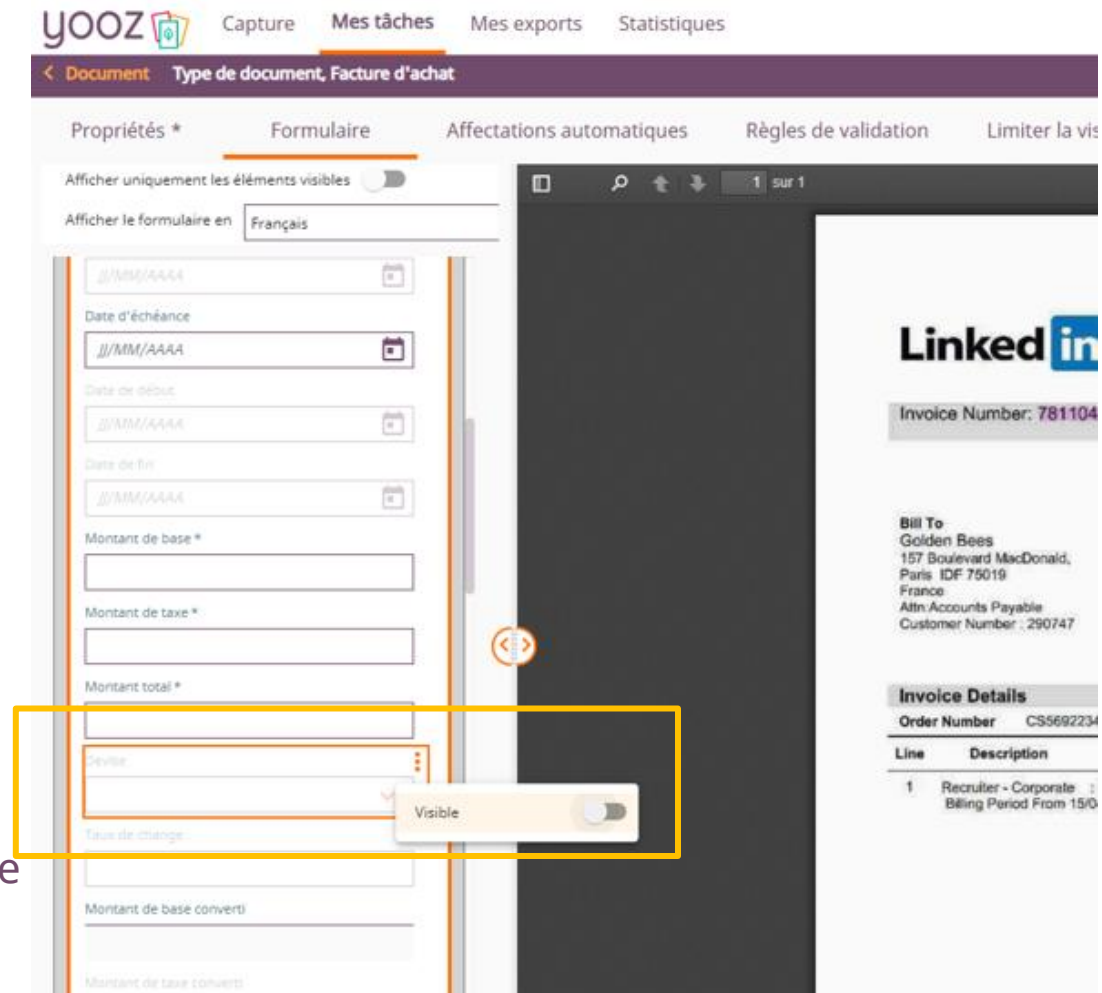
yooz Capture Mes tâches Mes exports Statistiques

< Document Type de document, Facture d'achat

Propriétés * Formulaire Affectations automatiques Règles de validation Limiter la vis

Afficher uniquement les éléments visibles

Afficher le formulaire en Français

JJ/MM/AAAA

Date d'échéance

JJ/MM/AAAA

Date de début

JJ/MM/AAAA

Date de fin

JJ/MM/AAAA

Montant de base *

Montant de taxe *

Montant total *

Devise

Visible

Taux de change

Montant de base converti

Montant de taxe converti

1 sur 1

Linked in

Invoice Number: 781104

Bill To
Golden Bees
157 Boulevard MacDonald,
Paris IDF 75019
France
Attn:Accounts Payable
Customer Number : 290747

Invoice Details

Order Number CS5692234

Line Description

1 Recruiter - Corporate :
Billing Period From 15/0

e